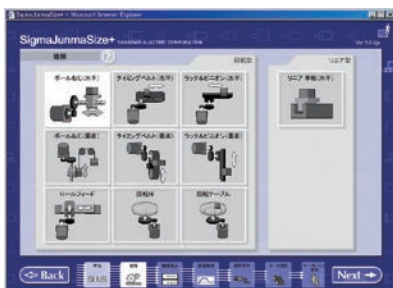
SigmaJunmaSize+ - Microsoft Internet Explorer

SigmaJunmaSize+ YASKAWA ELECTRIC CORPORATION

Ver 9.0.0p

機種

回転型

リニア型

ボールねじ(水平)

タイミングベルト(水平)

ラック&ピニオン(水平)

リニア 単軸(水平)

ボールねじ(垂直)

タイミングベルト(垂直)

ラック&ピニオン(垂直)

ロールフィード

回転体

回転テーブル

Back

Next